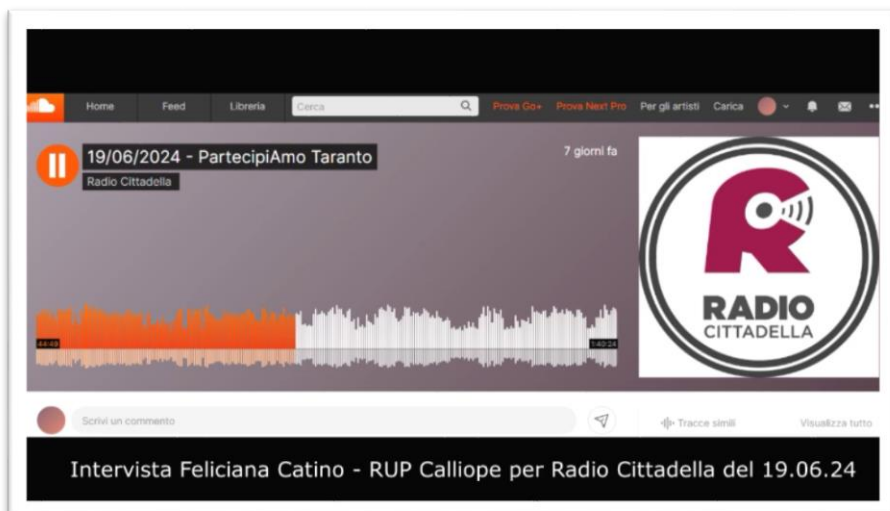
Home Feed Libreria Cerca Prova Go+ Prova Next Pro Per gli artisti Carica

19/06/2024 - PartecipiAmo Taranto
Radio Cittadella

7 giorni fa

44:49 1:40:24

RADIO
CITTADELLA

Scrivi un commento

Tracce simili Visualizza tutto

Intervista Feliciana Catino - RUP Calliope per Radio Cittadella del 19.06.24